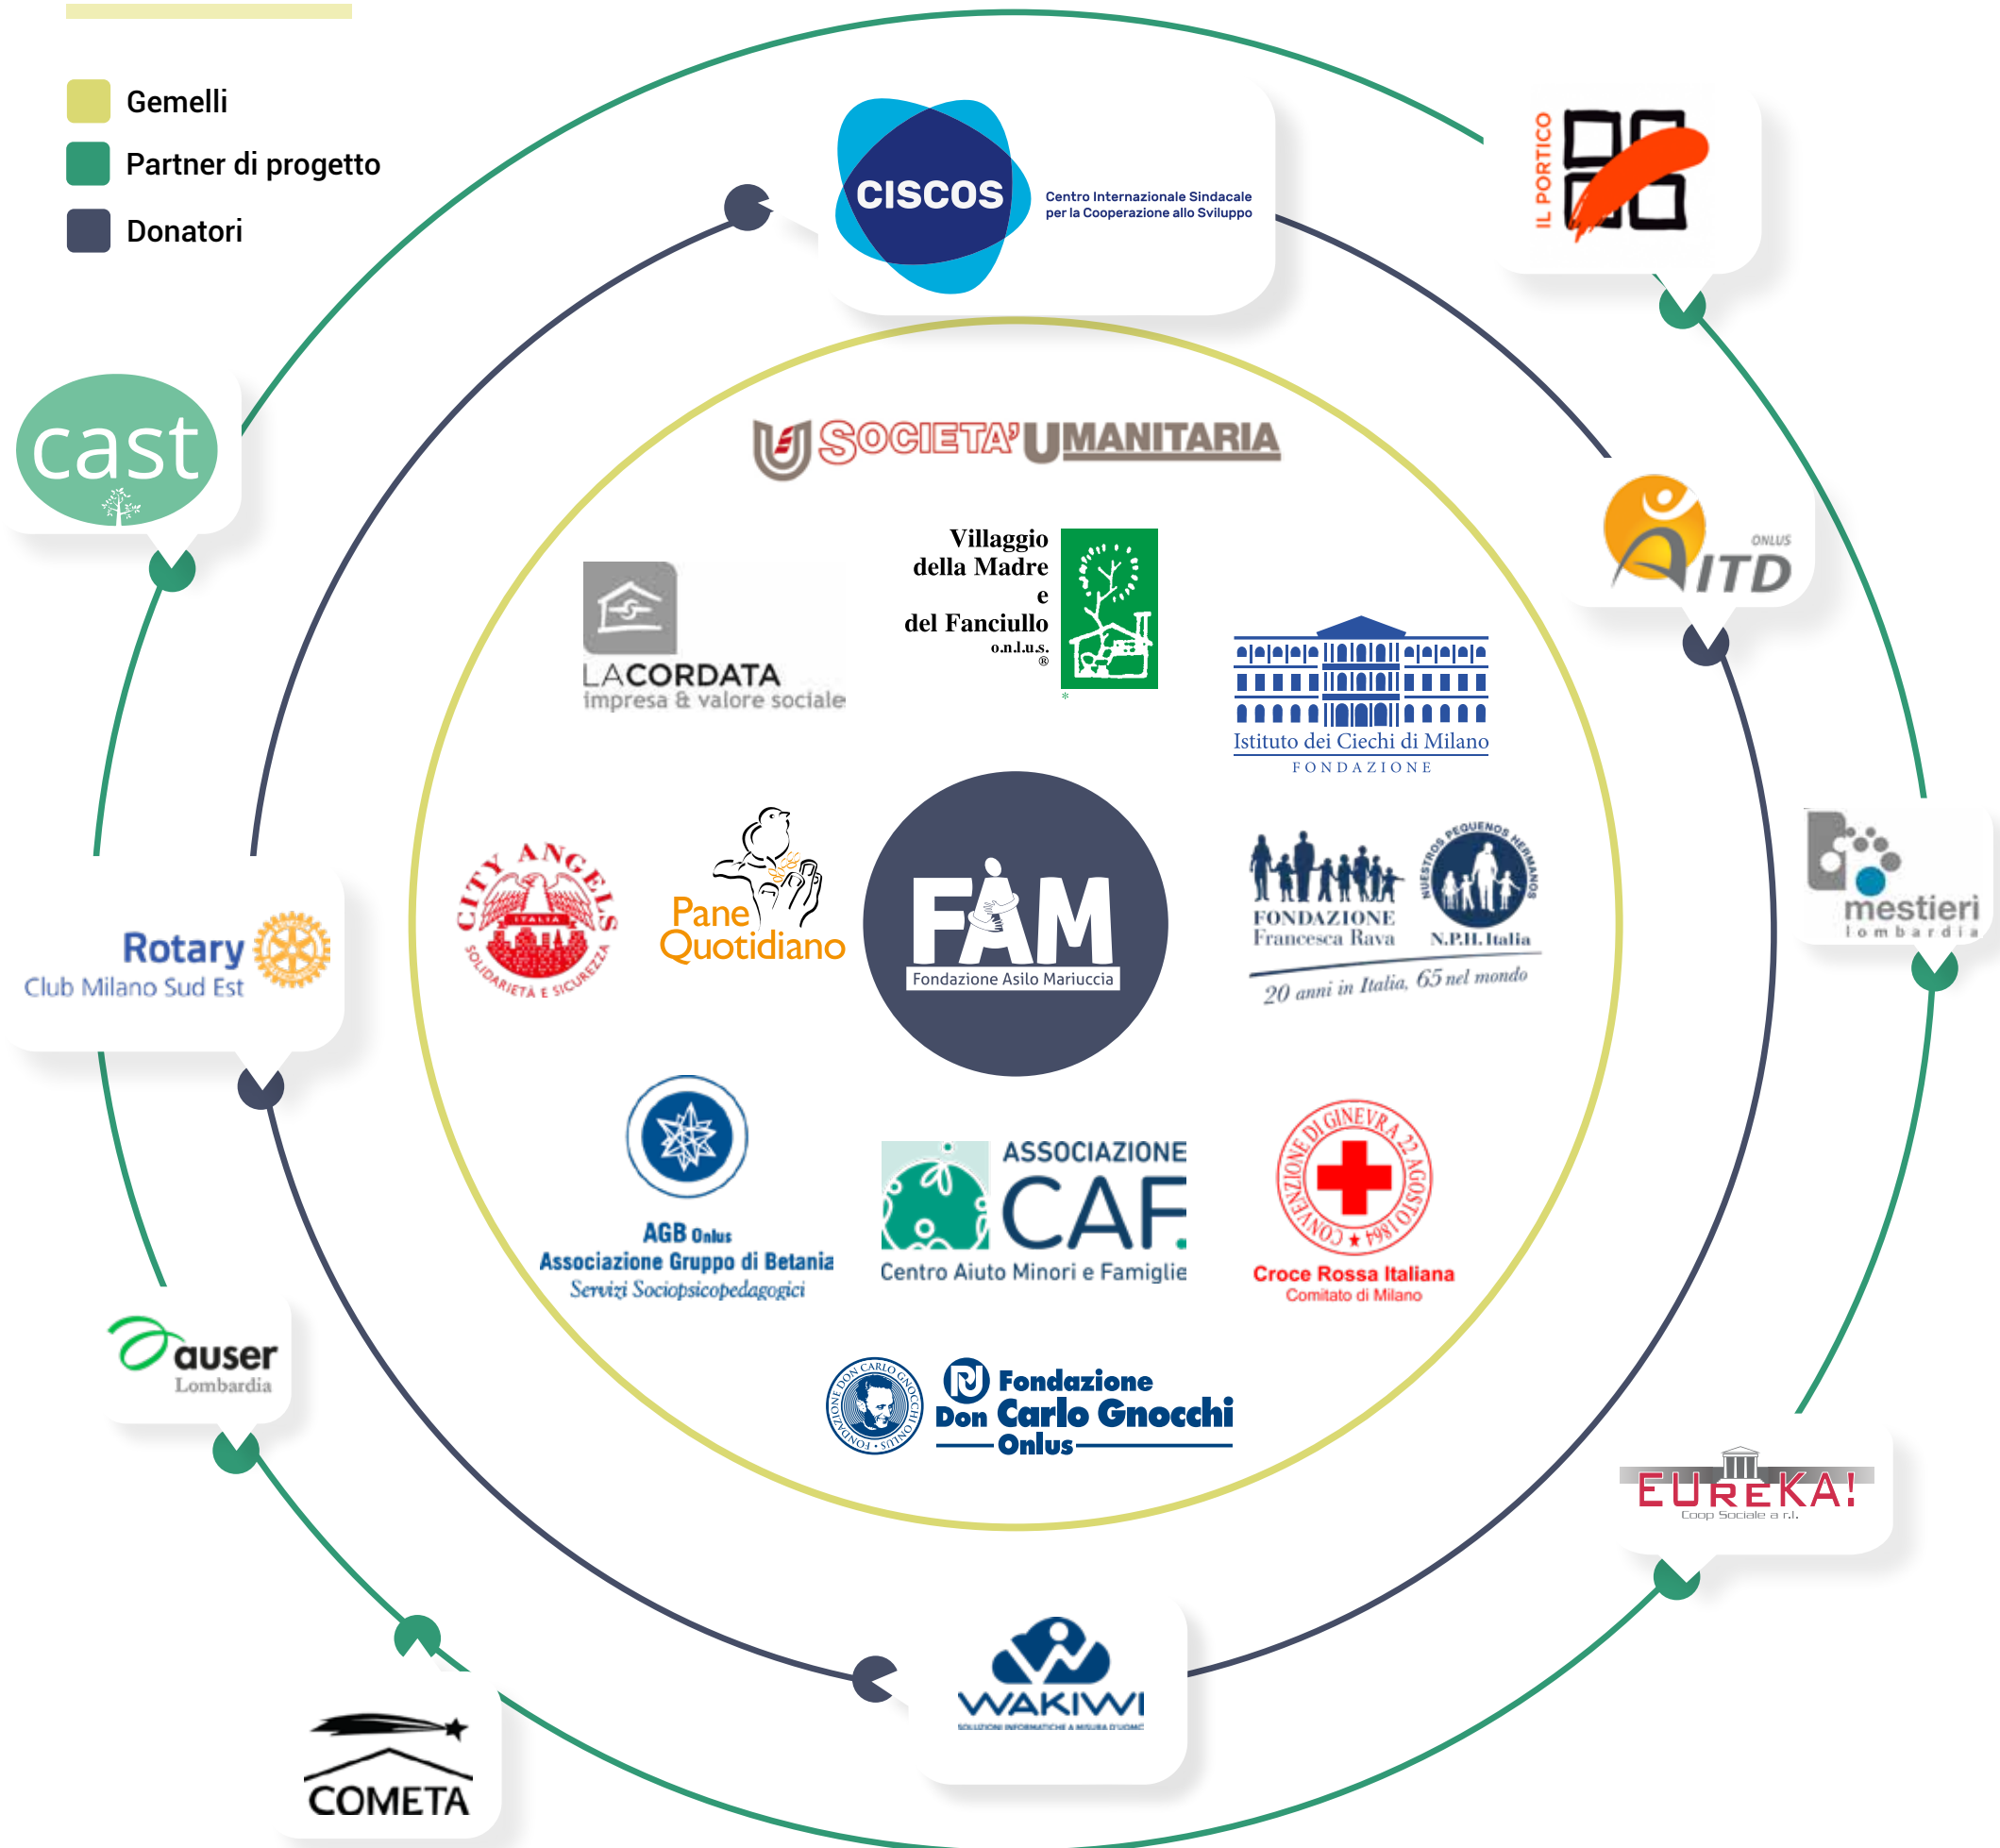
Gemelli
Partner di progetto
Donatori

CISCOS Centro Internazionale Sindacale per la Cooperazione allo Sviluppo

IL PORTICO

cast

SOCIETA' UMANITARIA

ITD ONLUS

LACORDATA impresa & valore sociale

Villaggio della Madre e del Fanciullo o.n.l.u.s.

Istituto dei Ciechi di Milano FONDAZIONE

mestieri lombardia

Rotary Club Milano Sud Est

CITY ANGELS ITALIA SOLIDARIETÀ E SICUREZZA

Pane Quotidiano

FAM Fondazione Asilo Mariuccia

FONDAZIONE Francesca Rava
NUESTROS PEQUEÑOS HERMANOS
N.P.H. Italia
20 anni in Italia, 65 nel mondo

AGB Onlus Associazione Gruppo di Betania Servizi Sociopsicopedagogici

ASSOCIAZIONE CAF Centro Aiuto Minori e Famiglie

CONVENZIONE DI GINEVRA 22 AGOSTO 1864
Croce Rossa Italiana Comitato di Milano

auser Lombardia

FONDAZIONE DON CARLO GNOCCHI ONLUS
Fondazione Don Carlo Gnocchi Onlus

EUREKA! Coop Sociale a r.l.

WAKIWI SOLUZIONI INFORMATICHE A MISURA D'UOMO

COMETA